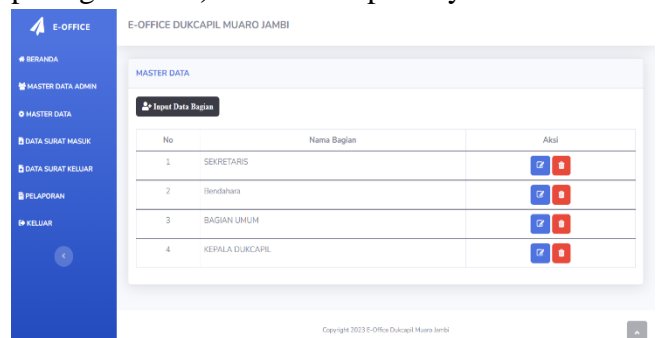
E-OFFICE

BERANDA
MASTER DATA ADMIN
MASTER DATA
DATA SURAT MASUK
DATA SURAT KELUAR
PELAPORAN
KELUAR

E-OFFICE DUKCAPIL MUARO JAMBI

MASTER DATA

Input Data Bagian

| No | Nama Bagian | Aksi |
|---|---|---|
| 1 | SEKRETARIS | |
| 2 | Bendahara | |
| 3 | BAGIAN UMUM | |
| 4 | KEPALA DUKCAPIL | |

Copyright 2023 E-Office Dukcapil Muaro Jambi